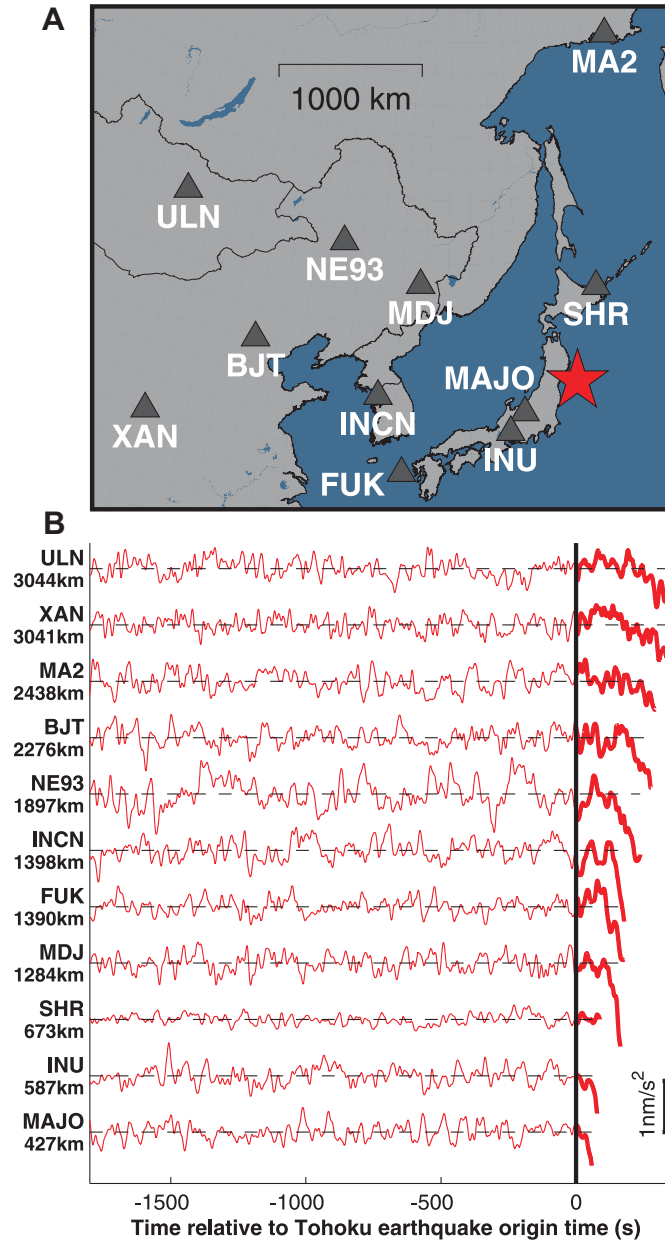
A

1000 km

MA2

ULN

NE93

MDJ

SHR

BJT

MAJO

XAN

INCN

INU

FUK

B

ULN 3044km

XAN 3041km

MA2 2438km

BJT 2276km

NE93 1897km

INCN 1398km

FUK 1390km

MDJ 1284km

SHR 673km

INU 587km

MAJO 427km

$1 nm/s^2$

-1500 -1000 -500 0

Time relative to Tohoku earthquake origin time (s)